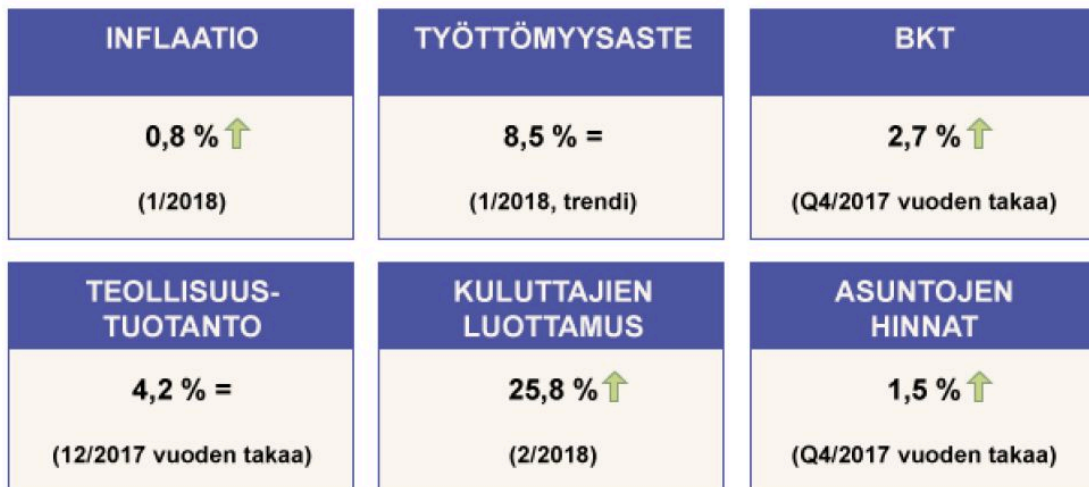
INFLAATIO

0,8 %

(1/2018)

TYÖTTÖMYYSASTE

8,5 % =

(1/2018, trendi)

BKT

2,7 %

(Q4/2017 vuoden takaa)

TEOLLISUUSTUOTANTO

4,2 % =

(12/2017 vuoden takaa)

KULUTTAJIEN LUOTTAMUS

25,8 %

(2/2018)

ASUNTOJEN HINNAT

1,5 %

(Q4/2017 vuoden takaa)